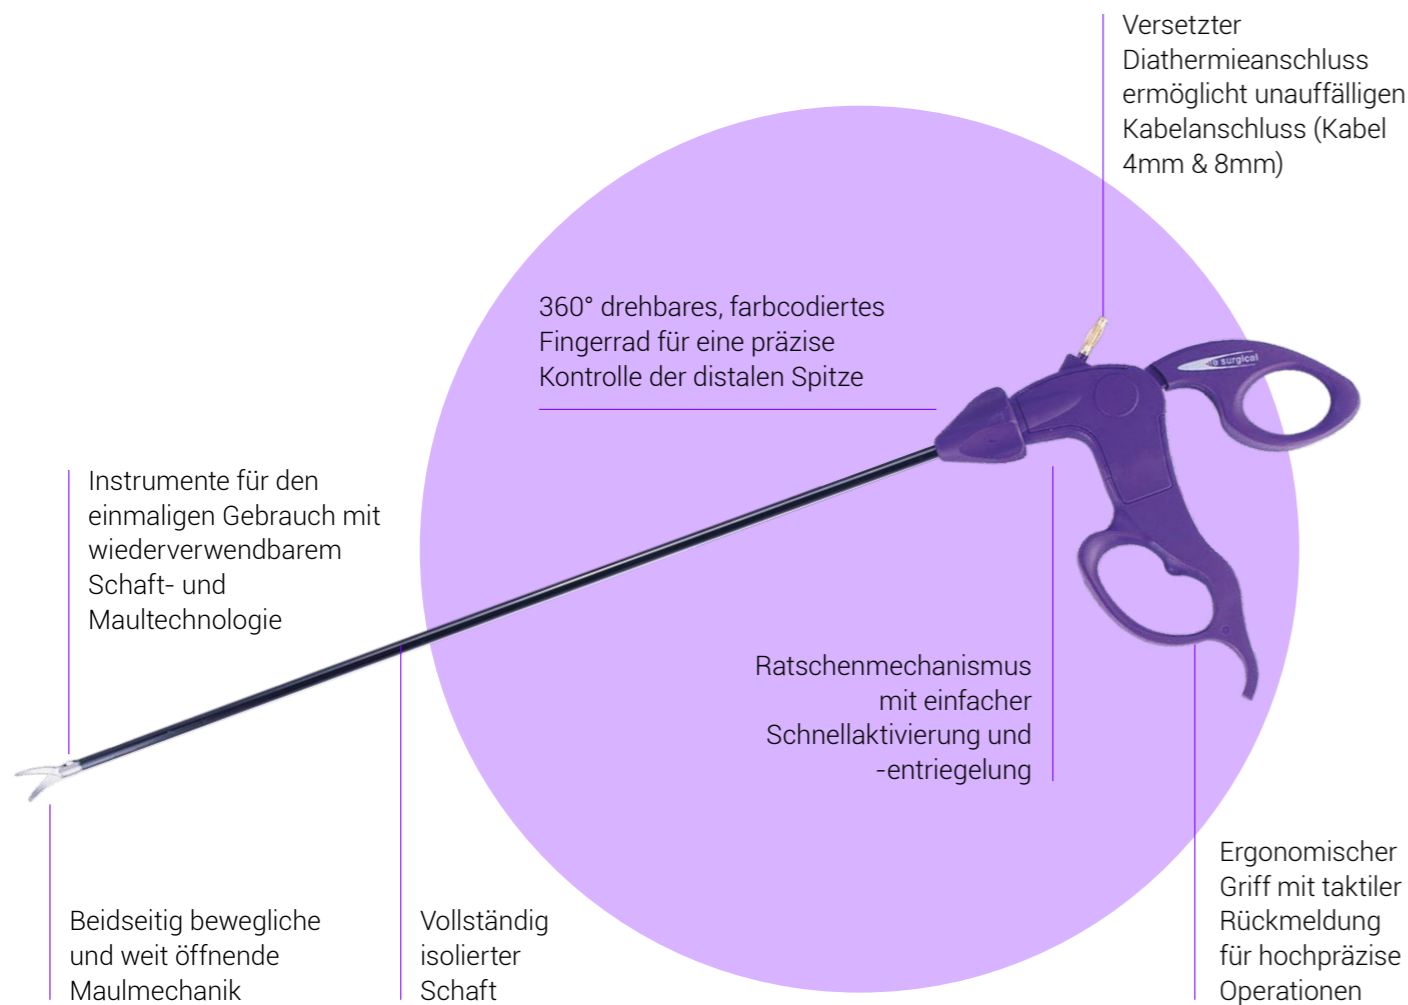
Versetzter Diathermieanschluss ermöglicht unauffälligen Kabelanschluss (Kabel 4mm & 8mm)

360° drehbares, farbcodiertes Fingerrad für eine präzise Kontrolle der distalen Spitze

surgical

Instrumente für den einmaligen Gebrauch mit wiederverwendbarem Schaft- und Maultechnologie

Ratschenmechanismus mit einfacher Schnellaktivierung und -entriegelung

Ergonomischer Griff mit taktiler Rückmeldung für hochpräzise Operationen

Beidseitig bewegliche und weit öffnende Maulmechanik

Vollständig isolierter Schaft